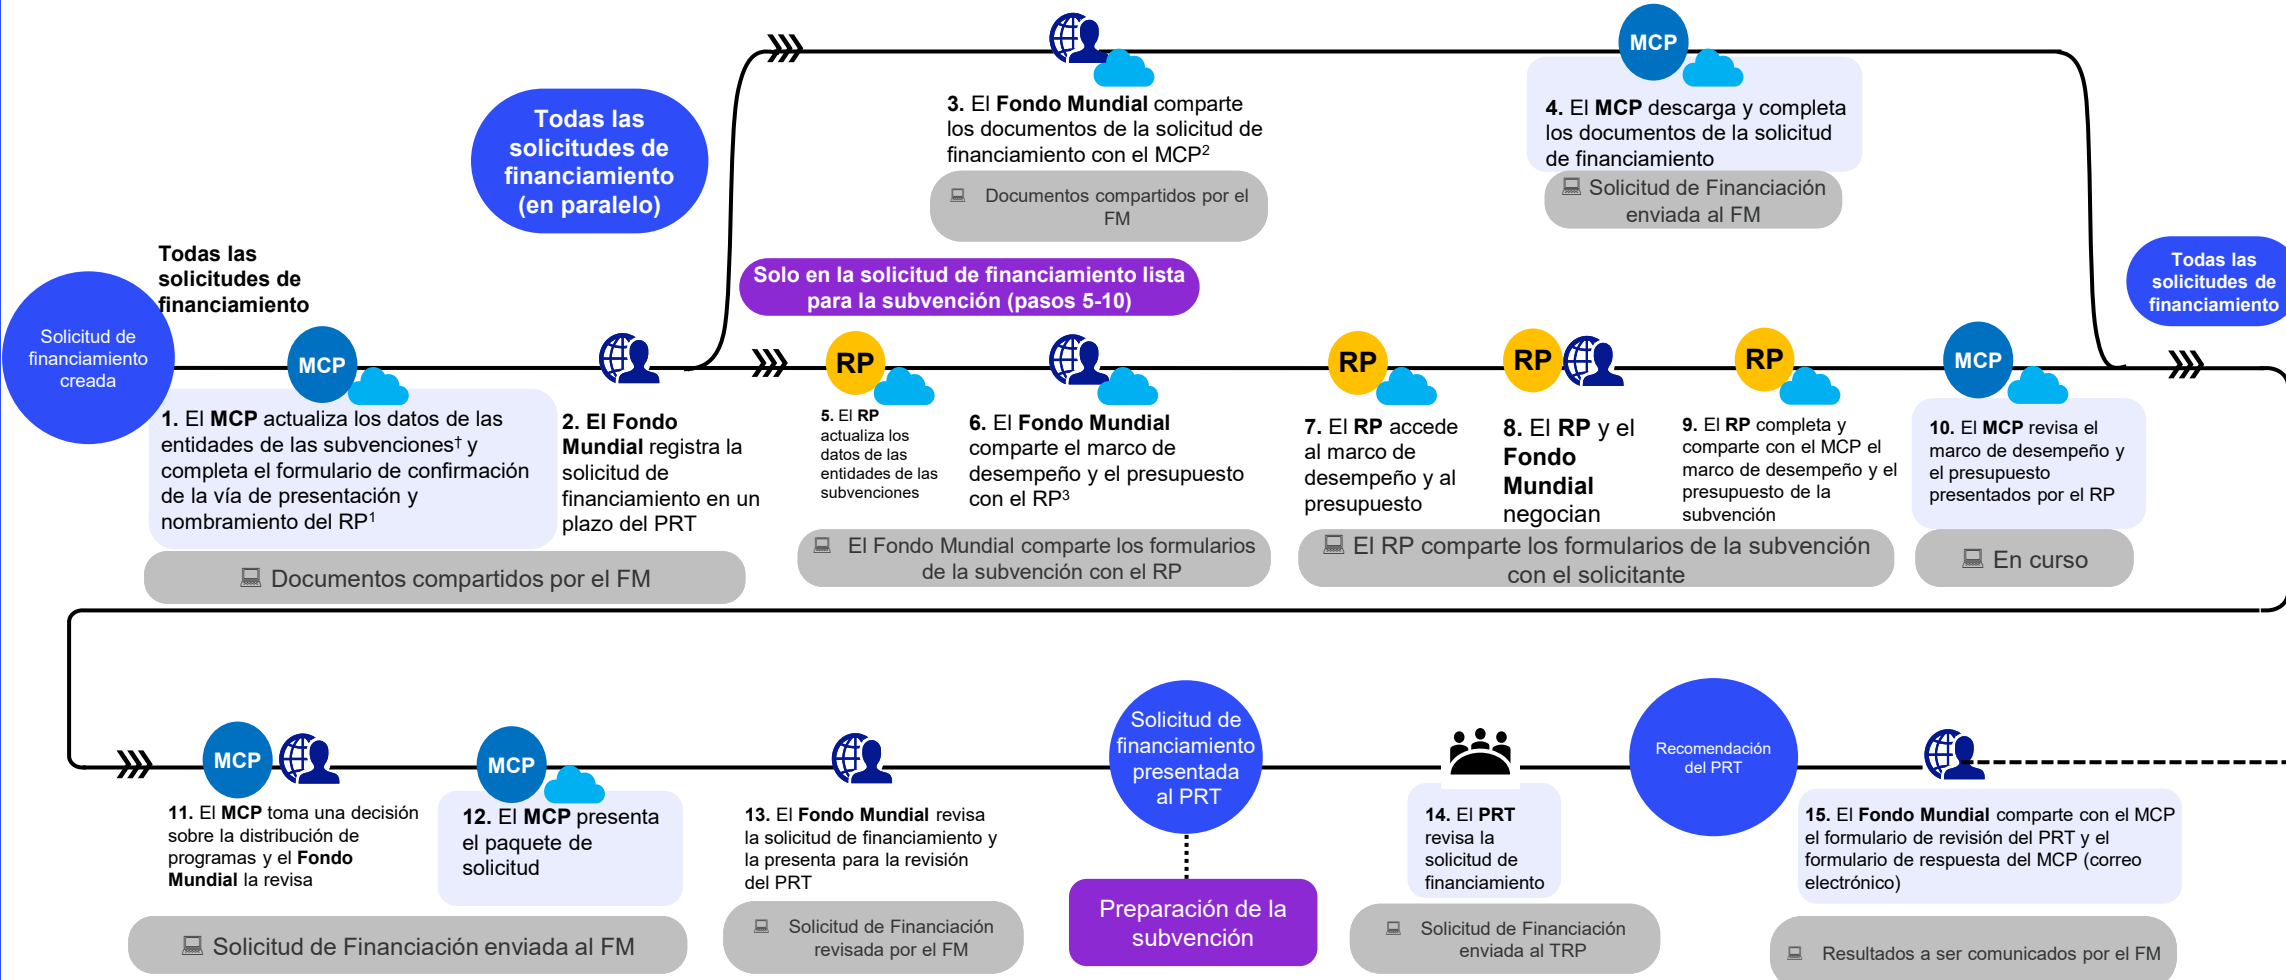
Todas las solicitudes de financiamiento (en paralelo)

3. El Fondo Mundial comparte los documentos de la solicitud de financiamiento con el MCP²

Documentos compartidos por el FM

MCP

4. El MCP descarga y completa los documentos de la solicitud de financiamiento

Solicitud de Financiación enviada al FM

Todas las solicitudes de financiamiento

Solicitud de financiamiento creada

Solo en la solicitud de financiamiento lista para la subvención (pasos 5-10)

Todas las solicitudes de financiamiento

MCP

1. El MCP actualiza los datos de las entidades de las subvenciones† y completa el formulario de confirmación de la vía de presentación y nombramiento del RP¹

2. El Fondo Mundial registra la solicitud de financiamiento en un plazo del PRT

Documentos compartidos por el FM

RP

5. El RP actualiza los datos de las entidades de las subvenciones

6. El Fondo Mundial comparte el marco de desempeño y el presupuesto con el RP³

El Fondo Mundial comparte los formularios de la subvención con el RP

RP

7. El RP accede al marco de desempeño y al presupuesto

RP

8. El RP y el Fondo Mundial negocian

RP

9. El RP completa y comparte con el MCP el marco de desempeño y el presupuesto de la subvención

El RP comparte los formularios de la subvención con el solicitante

MCP

10. El MCP revisa el marco de desempeño y el presupuesto presentados por el RP

En curso

MCP

11. El MCP toma una decisión sobre la distribución de programas y el Fondo Mundial la revisa

Solicitud de Financiación enviada al FM

MCP

12. El MCP presenta el paquete de solicitud

13. El Fondo Mundial revisa la solicitud de financiamiento y la presenta para la revisión del PRT

Solicitud de Financiación revisada por el FM

Solicitud de financiamiento presentada al PRT

Preparación de la subvención

14. El PRT revisa la solicitud de financiamiento

Solicitud de Financiación enviada al TRP

Recomendación del PRT

15. El Fondo Mundial comparte con el MCP el formulario de revisión del PRT y el formulario de respuesta del MCP (correo electrónico)

Resultados a ser comunicados por el FM